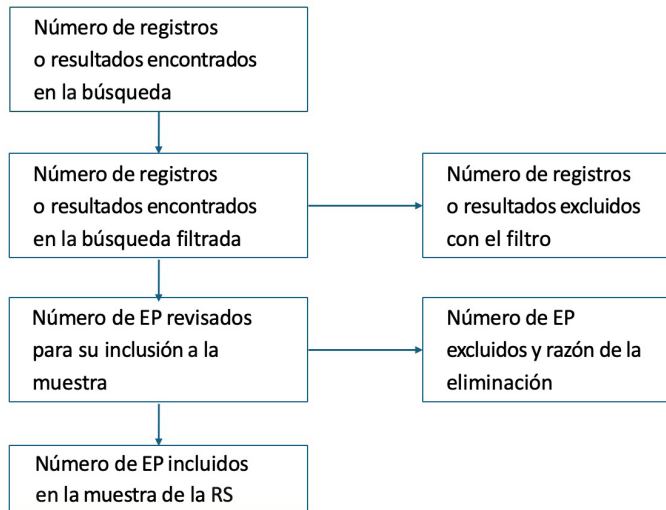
Número de registros o resultados encontrados en la búsqueda

Número de registros o resultados encontrados en la búsqueda filtrada

Número de registros o resultados excluidos con el filtro

Número de EP revisados para su inclusión a la muestra

Número de EP excluidos y razón de la eliminación

Número de EP incluidos en la muestra de la RS